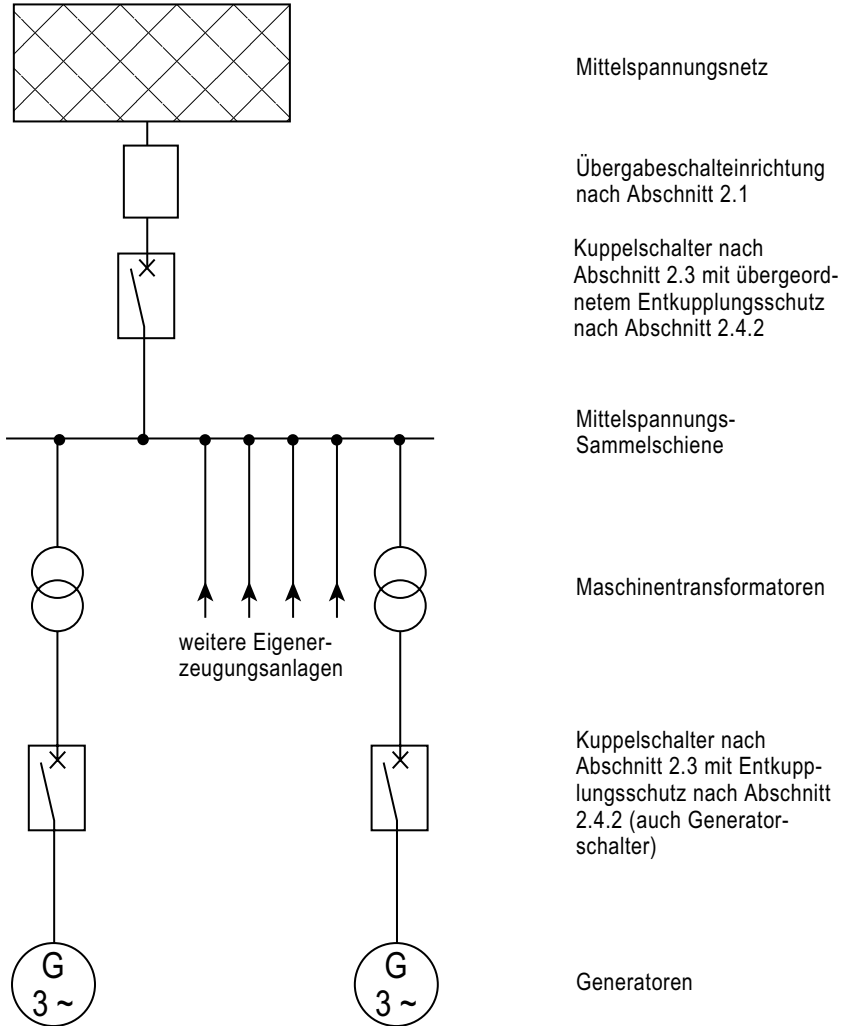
Mittelspannungsnetz

Übergabeschalteinrichtung nach Abschnitt 2.1

Kuppelschalter nach Abschnitt 2.3 mit übergeordnetem Entkupplungsschutz nach Abschnitt 2.4.2

Mittelspannungs-Sammelschiene

Maschinentransformatoren

weitere Eigenerzeugungsanlagen

Kuppelschalter nach Abschnitt 2.3 mit Entkupplungsschutz nach Abschnitt 2.4.2 (auch Generatorschalter)

G
3 ~

G
3 ~

Generatoren